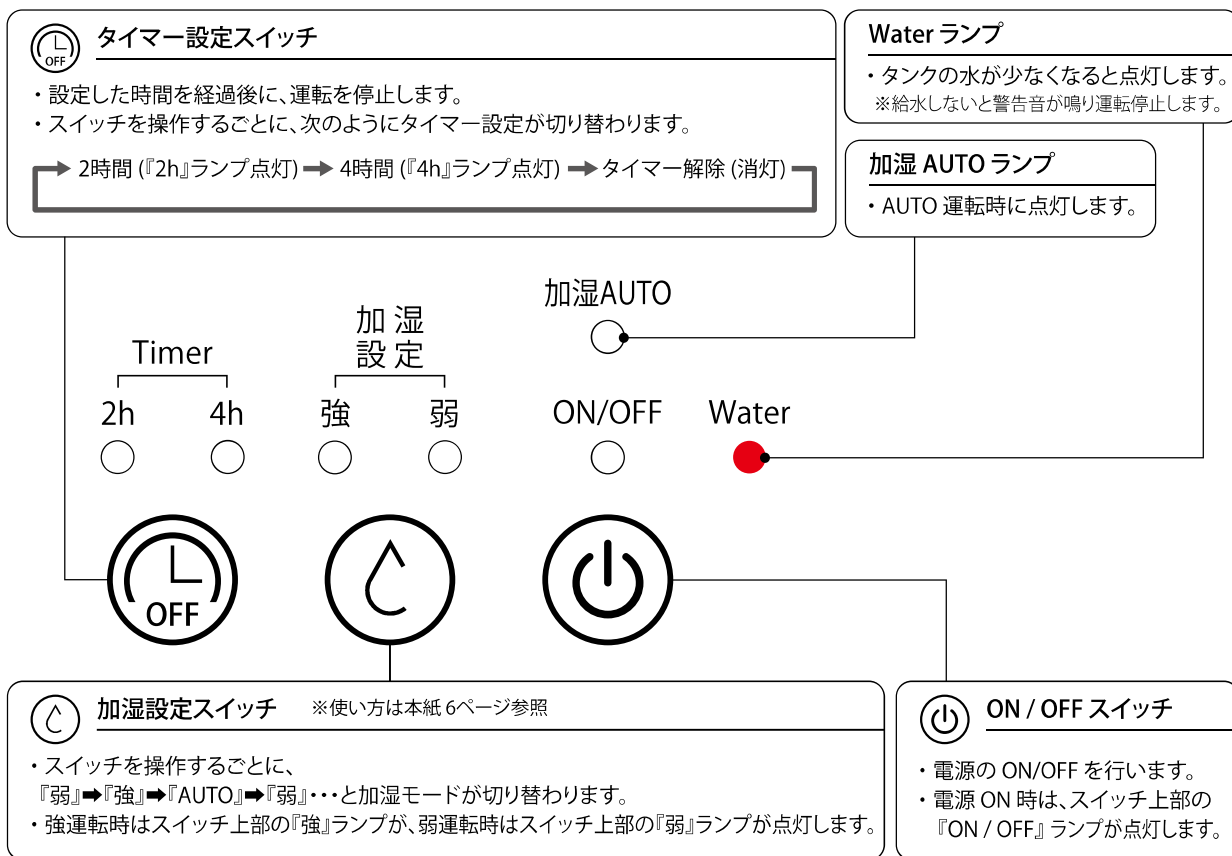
OFF タイマー設定スイッチ
・設定した時間を経過後に、運転を停止します。
・スイッチを操作するごとに、次のようにタイマー設定が切り替わります。

→ 2時間 (『2h』ランプ点灯) → 4時間 (『4h』ランプ点灯) → タイマー解除 (消灯)

Water ランプ
・タンクの水が少なくなると点灯します。
※給水しないと警告音が鳴り運転停止します。

加湿 AUTO ランプ
・AUTO 運転時に点灯します。

加湿AUTO

加湿
設定

Timer

2h 4h 強 弱 ON/OFF Water

OFF

加湿設定スイッチ ※使い方は本紙 6ページ参照
・スイッチを操作するごとに、
『弱』➡『強』➡『AUTO』➡『弱』・・・と加湿モードが切り替わります。
・強運転時はスイッチ上部の『強』ランプが、弱運転時はスイッチ上部の『弱』ランプが点灯します。

ON / OFF スイッチ
・電源の ON/OFF を行います。
・電源 ON 時は、スイッチ上部の『ON / OFF』ランプが点灯します。